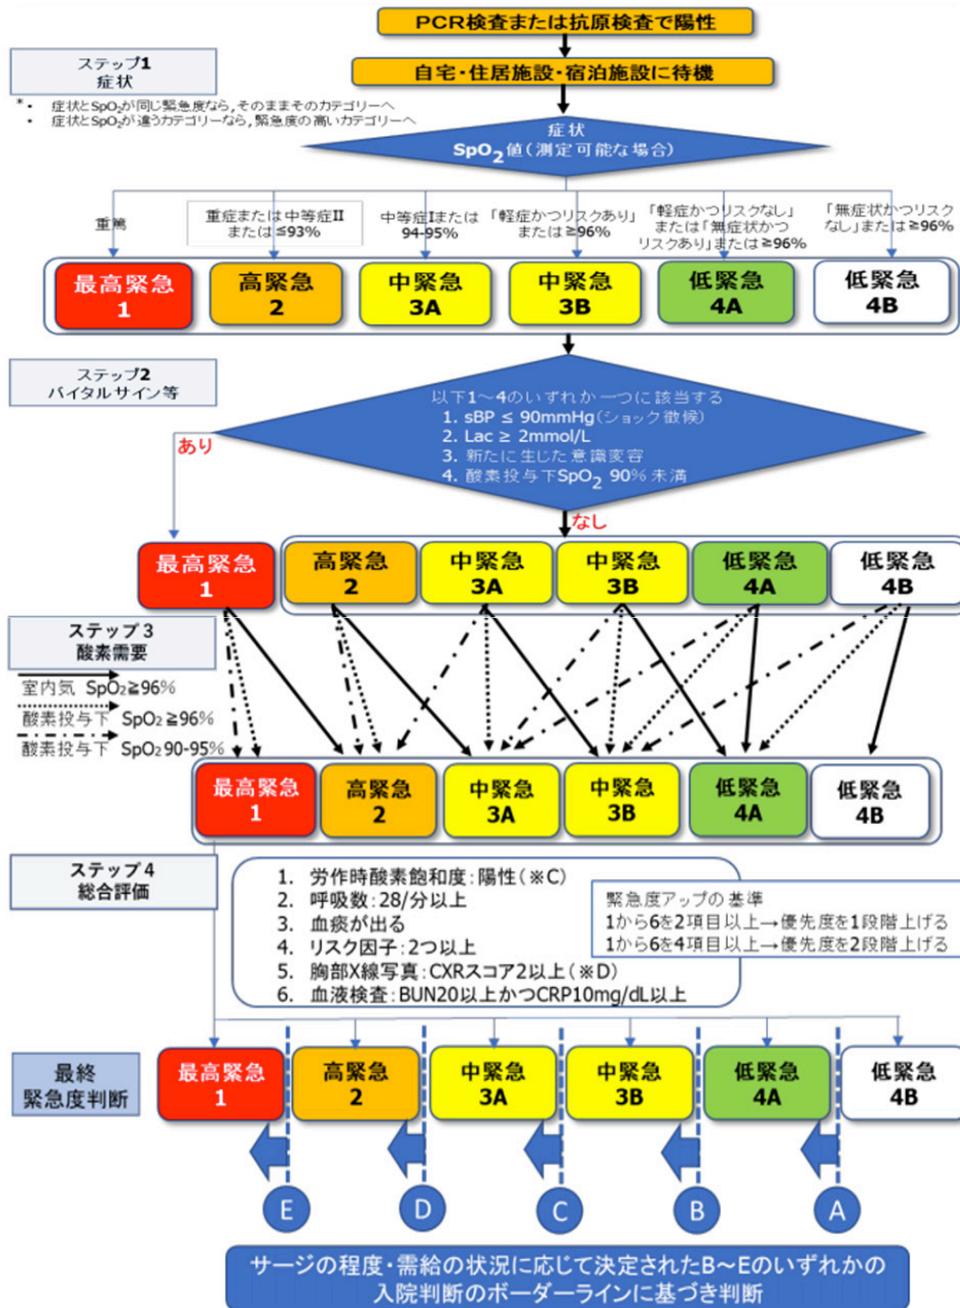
PCR検査または抗原検査で陽性

ステップ1
症状

自宅・住居施設・宿泊施設に待機

*・ 症状と$SpO_2$が同じ緊急度なら，そのままそのカテゴリーへ
・ 症状と$SpO_2$が違うカテゴリーなら，緊急度の高いカテゴリーへ

症状
$SpO_2$値（測定可能な場合）

重篤
重症または中等症II または≦93%
中等症Iまたは 94-95%
「軽症かつリスクあり」 または≧96%
「軽症かつリスクなし」 または「無症状かつ リスクあり」または≧96%
「無症状かつリスク なし」または≧96%

最高緊急 1
高緊急 2
中緊急 3A
中緊急 3B
低緊急 4A
低緊急 4B

ステップ2
バイタルサイン等

以下1～4のいずれか一つに該当する
1. sBP ≦ 90mmHg（ショック徴候）
2. Lac ≧ 2mmol/L
3. 新たに生じた意識変容
4. 酸素投与下$SpO_2$ 90%未満

あり
なし

最高緊急 1
高緊急 2
中緊急 3A
中緊急 3B
低緊急 4A
低緊急 4B

ステップ3
酸素需要

室内気 $SpO_2$≧96%
酸素投与下 $SpO_2$≧96%
酸素投与下 $SpO_2$ 90-95%

最高緊急 1
高緊急 2
中緊急 3A
中緊急 3B
低緊急 4A
低緊急 4B

ステップ4
総合評価

1. 労作時酸素飽和度：陽性（※C）
2. 呼吸数：28/分以上
3. 血痰が出る
4. リスク因子：2つ以上
5. 胸部X線写真：CXRスコア2以上（※D）
6. 血液検査：BUN20以上かつCRP10mg/dL以上

緊急度アップの基準
1から6を2項目以上→優先度を1段階上げる
1から6を4項目以上→優先度を2段階上げる

最終
緊急度判断

最高緊急 1
高緊急 2
中緊急 3A
中緊急 3B
低緊急 4A
低緊急 4B

E
D
C
B
A

サージの程度・需給の状況に応じて決定されたB～Eのいずれかの入院判断のボーダーラインに基づき判断